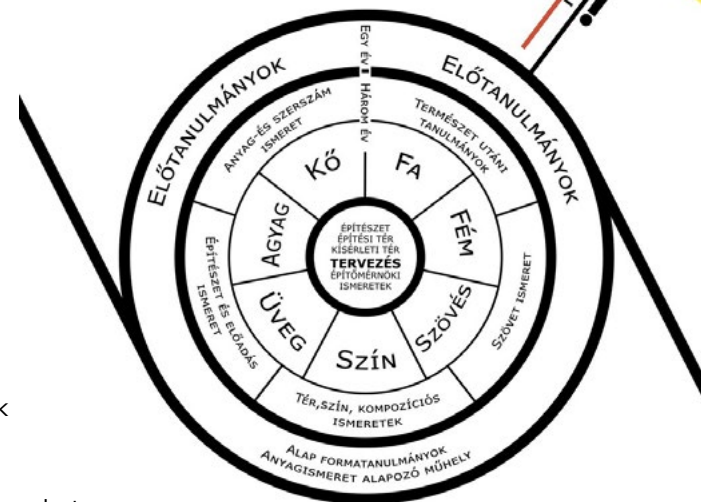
Előtanulmányok

Előtanulmányok

Egy év

Három év

Anyag-és szerszám ismeret

Természet utáni tanulmányok

Kő

Fa

Agyag

Fém

Építészet építési tér kísérleti tér
TERVEZÉS
építőmérnöki ismeretek

Üveg

Szövés

Szín

Építészet és előadás ismeret

Szövet ismeret

Tér, szín, kompozíciós ismeretek

Alap formatanulmányok
Anyagismeret alapozó műhely

K